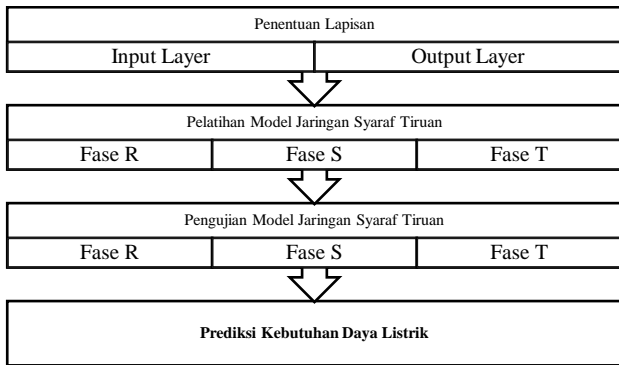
Penentuan Lapisan

Input Layer

Output Layer

Pelatihan Model Jaringan Syaraf Tiruan

Fase R

Fase S

Fase T

Pengujian Model Jaringan Syaraf Tiruan

Fase R

Fase S

Fase T

**Prediksi Kebutuhan Daya Listrik**